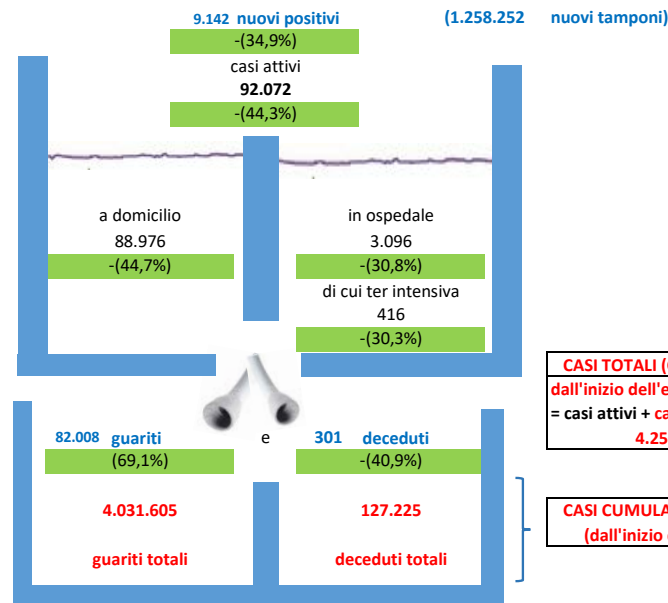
9.142 nuovi positivi (1.258.252 nuovi tamponi)

-(34,9%)

casi attivi

92.072

-(44,3%)

a domicilio

88.976

-(44,7%)

in ospedale

3.096

-(30,8%)

di cui ter intensiva

416

-(30,3%)

CASI TOTALI ([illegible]

dall'inizio dell'e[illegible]

= casi attivi + ca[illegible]

4.25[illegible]

82.008 guariti e 301 deceduti

(69,1%)

-(40,9%)

4.031.605

127.225

guariti totali

deceduti totali

CASI CUMULA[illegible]

(dall'inizio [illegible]